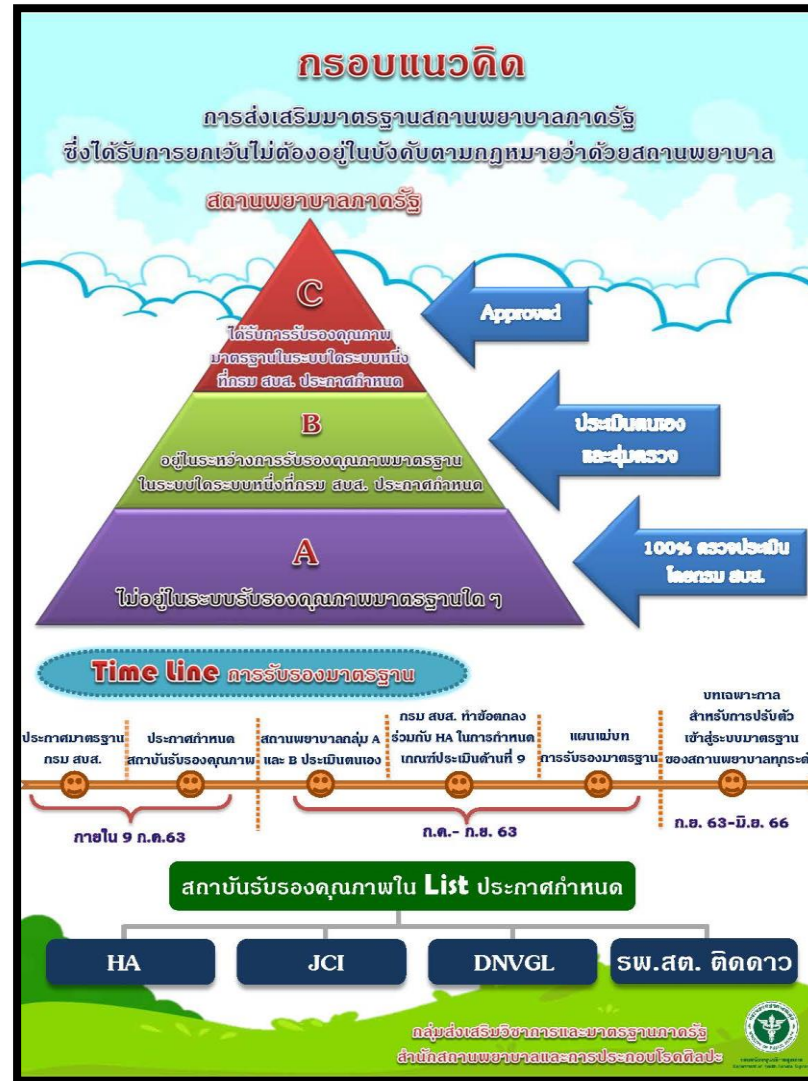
กรอบแนวคิด

การส่งเสริมมาตรฐานสถานพยาบาลภาครัฐ ซึ่งได้รับการยกเว้นไม่ต้องอยู่ในบังคับตามกฎหมายว่าด้วยสถานพยาบาล

สถานพยาบาลภาครัฐ

C

ได้รับการรับรองคุณภาพมาตรฐานในระบบใดระบบหนึ่งที่กรม สบส. ประกาศกำหนด

Approved

B

อยู่ในระหว่างการรับรองคุณภาพมาตรฐานในระบบใดระบบหนึ่งที่กรม สบส. ประกาศกำหนด

ประเมินตนเอง และสุ่มตรวจ

A

ไม่อยู่ในระบบรับรองคุณภาพมาตรฐานใด ๆ

100% ตรวจประเมิน โดยกรม สบส.

Time line การรับรองมาตรฐาน

ประกาศมาตรฐาน กรม สบส.

ประกาศกำหนด สถาบันรับรองคุณภาพ

ภายใน 9 ก.ค.63

สถานพยาบาลกลุ่ม A และ B ประเมินตนเอง

กรม สบส. ทำข้อตกลง ร่วมกับ HA ในการกำหนด เกณฑ์ประเมินด้านที่ 9

แผนแม่บท การรับรองมาตรฐาน

ก.ค.- ก.ย. 63

บทเฉพาะกาล สำหรับการปรับตัว เข้าสู่ระบบมาตรฐาน ของสถานพยาบาลทุกระดั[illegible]

ก.ย. 63-มิ.ย. 66

สถาบันรับรองคุณภาพใน List ประกาศกำหนด

HA

JCI

DNVGL

รพ.สต. ติดดาว

กลุ่มส่งเสริมวิชาการและมาตรฐานภาครัฐ สำนักสถานพยาบาลและการประกอบโรคศิลปะ

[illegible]